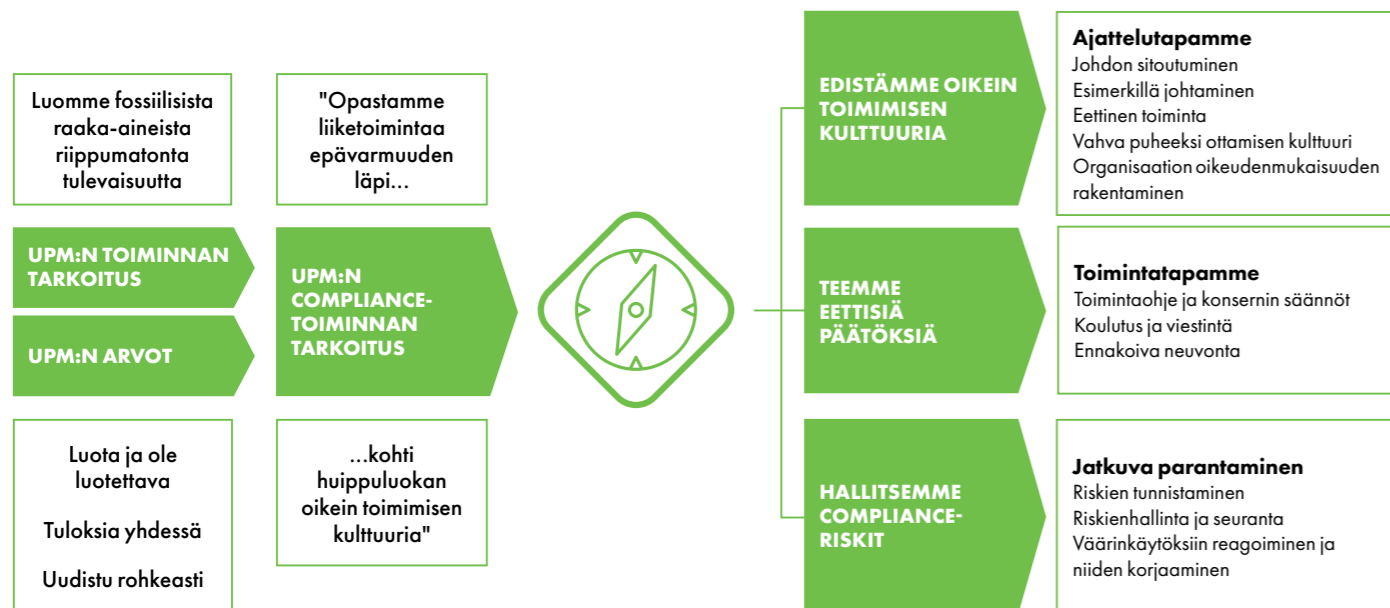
Luomme fossiilisista raaka-aineista riippumatonta tulevaisuutta

UPM:N TOIMINNAN TARKOITUS

UPM:N ARVOT

Luota ja ole luotettava

Tuloksia yhdessä

Uudistu rohkeasti

"Opastamme liiketoimintaa epävarmuuden läpi...

UPM:N COMPLIANCE-TOIMINNAN TARKOITUS

...kohti huippuluokan oikein toimimisen kulttuuria"

EDISTÄMME OIKEIN TOIMIMISEN KULTTUURIA

Ajattelutapamme
Johdon sitoutuminen
Esimerkillä johtaminen
Eettinen toiminta
Vahva puheeksi ottamisen kulttuuri
Organisaation oikeudenmukaisuuden rakentaminen

TEEMME EETTISIÄ PÄÄTÖKSIÄ

Toimintatapamme
Toimintaohje ja konsernin säännöt
Koulutus ja viestintä
Ennakoiva neuvonta

HALLITSEMME COMPLIANCE-RISKIT

Jatkuva parantaminen
Riskien tunnistaminen
Riskienhallinta ja seuranta
Väärinkäytöksiin reagoiminen ja niiden korjaaminen